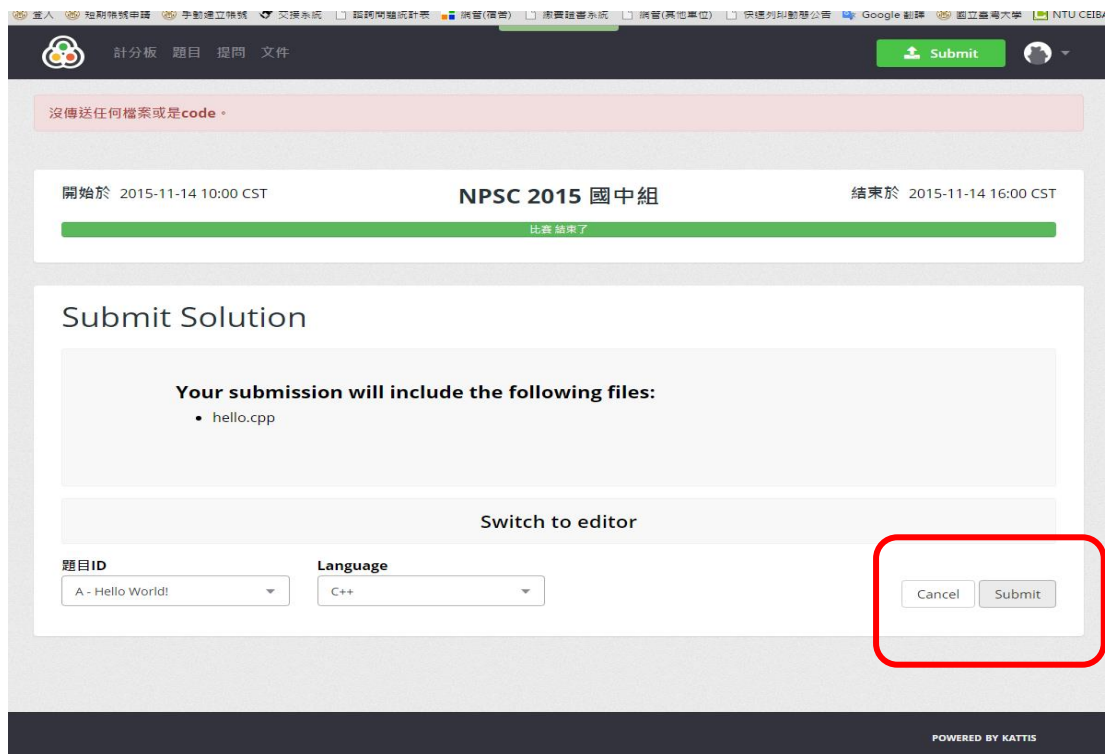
登入 短期帳號申請 手動建立帳號 支援系統 extension 報稅 網管(種苗) 洽公 申請系統 網管(其他單位) 快速列印 Google 翻譯 國立臺灣大學 NTU CEIBA

計分板 題目 提問 文件

Submit

沒傳送任何檔案或是code。

開始於 2015-11-14 10:00 CST

NPSC 2015 國中組

結束於 2015-11-14 16:00 CST

比賽 結束了

Submit Solution

Your submission will include the following files:

• hello.cpp

Switch to editor

題目ID

A - Hello World!

Language

C++

Cancel

Submit

POWERED BY KATTIS